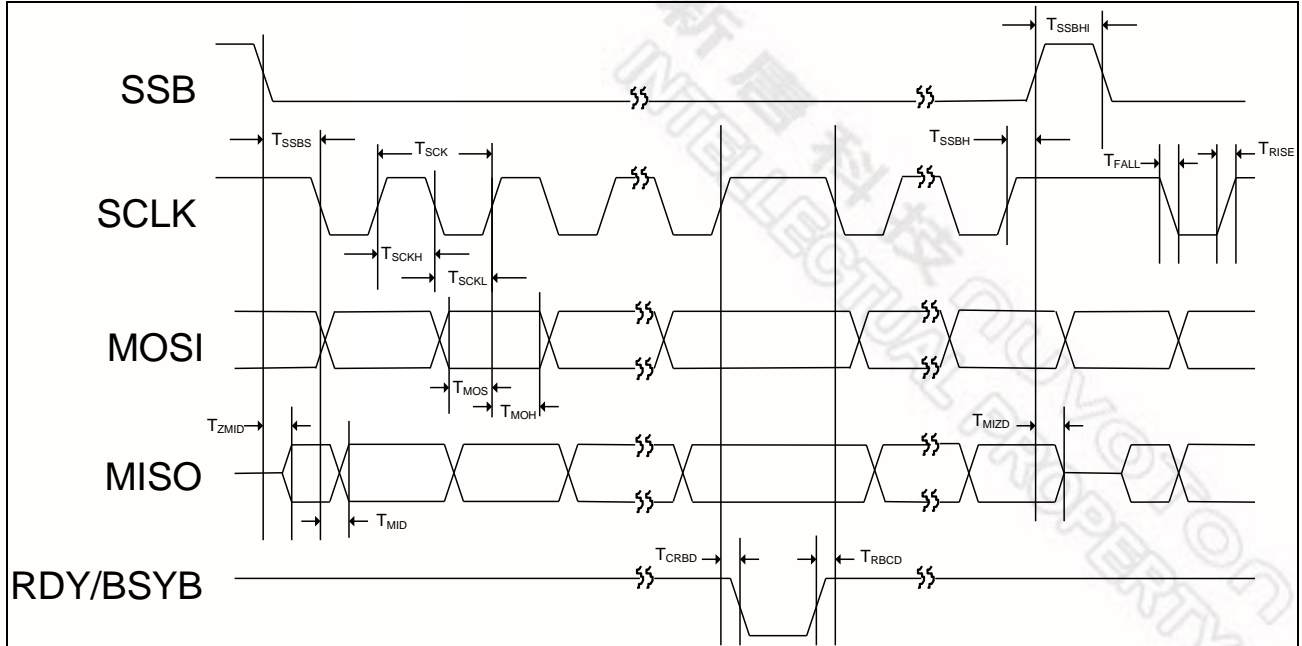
$T_{SSBHI}$

SSB

$T_{SSBS}$

$T_{SCK}$

$T_{SSBH}$

$T_{FALL}$

$T_{RISE}$

SCLK

$T_{SCKH}$

$T_{SCKL}$

MOSI

$T_{MOS}$

$T_{MOH}$

$T_{ZMID}$

$T_{MIZD}$

MISO

$T_{MID}$

$T_{CRBD}$

$T_{RBCD}$

RDY/BSYB

新唐科技 INTELLECTUAL PROPERTY NUVOTON